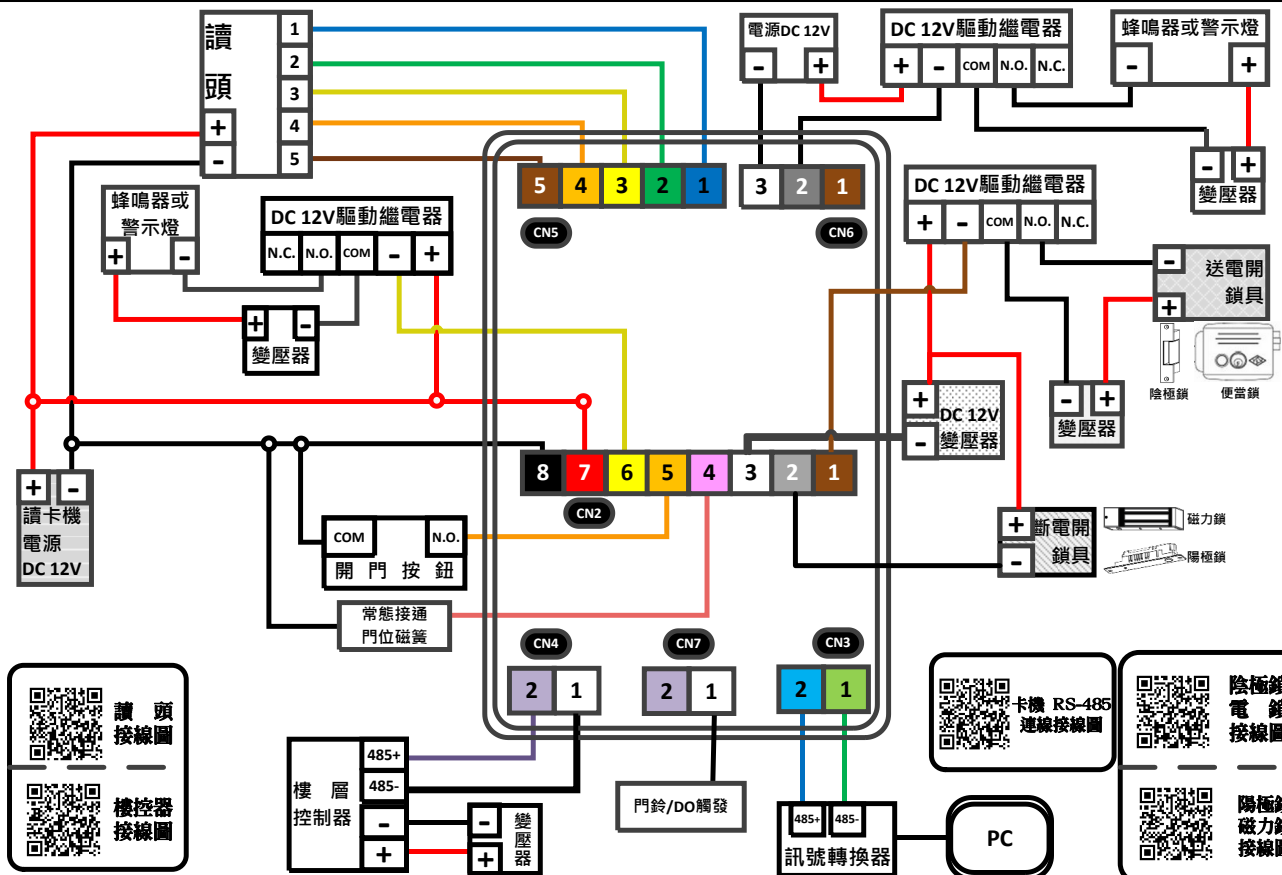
讀頭
1
2
3
4
5
+
-

電源DC 12V
-
+

DC 12V驅動繼電器
+
-
COM
N.O.
N.C.

蜂鳴器或警示燈
-
+

-
+
變壓器

5
4
3
2
1
CN5

3
2
1
CN6

DC 12V驅動繼電器
+
-
COM
N.O.
N.C.

-
送電開鎖具
+

陰極鎖
便當鎖

蜂鳴器或警示燈
+
-

DC 12V驅動繼電器
N.C.
N.O.
COM
-
+

+
-
變壓器

+
DC 12V變壓器
-

-
+
變壓器

+
-
讀卡機電源DC 12V

8
7
6
5
4
3
2
1
CN2

+
斷電開鎖具
-
磁力鎖
陽極鎖

COM
N.O.
開門按鈕

常態接通門位磁簧

CN4
2
1

CN7
2
1

CN3
2
1

讀頭接線圖

樓控器接線圖

卡機 RS-485連線接線圖

陰極鎖電 鎖接線圖

陽極鎖磁力鎖接線圖

樓層控制器
485+
485-
-
+

-
+
變壓器

門鈴/DO觸發

485+
485-
訊號轉換器

PC